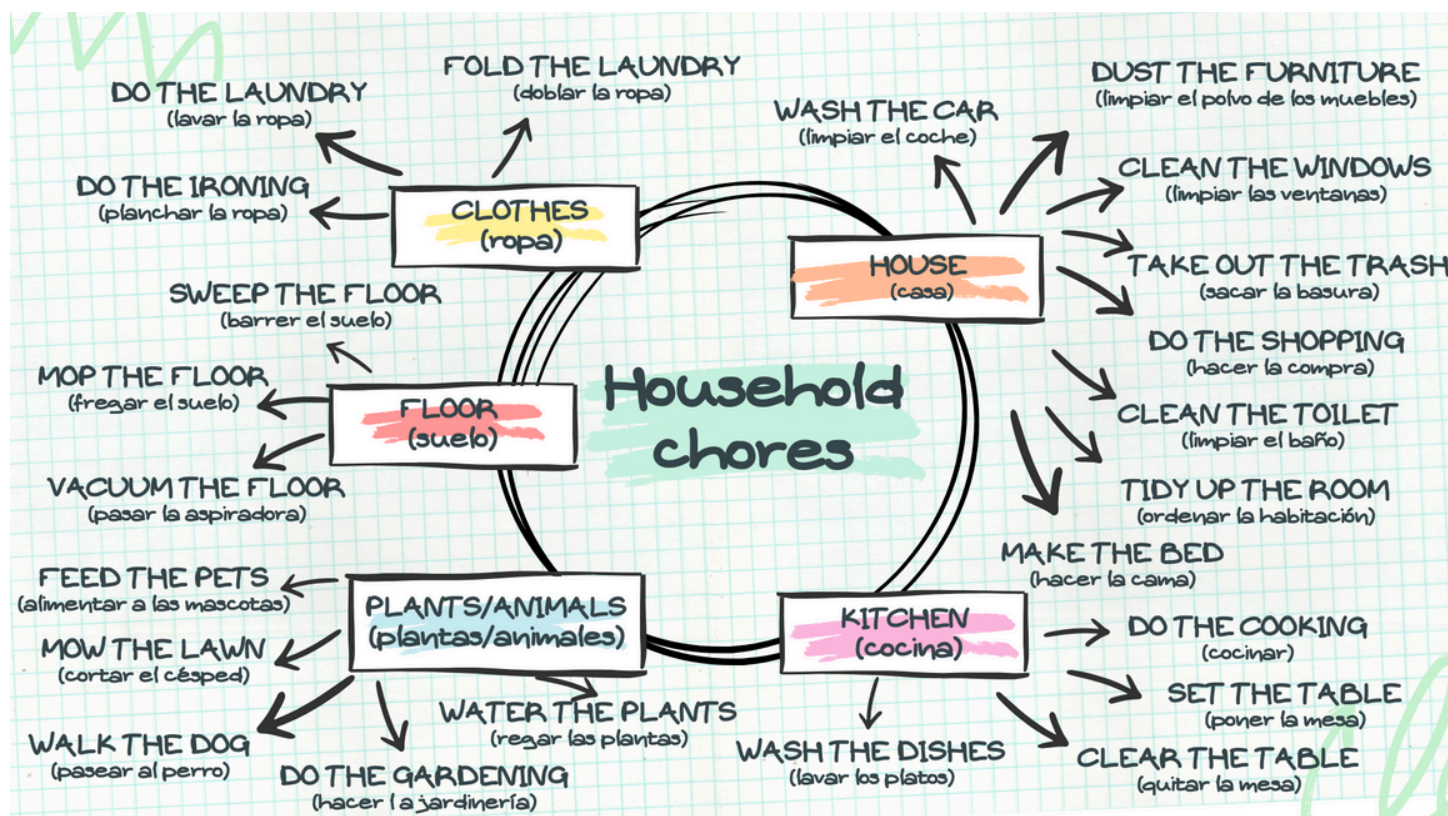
Household chores

CLOTHES
(ropa)

DO THE LAUNDRY
(lavar la ropa)

FOLD THE LAUNDRY
(doblar la ropa)

DO THE IRONING
(planchar la ropa)

FLOOR
(suelo)

SWEEP THE FLOOR
(barrer el suelo)

MOP THE FLOOR
(fregar el suelo)

VACUUM THE FLOOR
(pasar la aspiradora)

PLANTS/ANIMALS
(plantas/animales)

FEED THE PETS
(alimentar a las mascotas)

MOW THE LAWN
(cortar el césped)

WALK THE DOG
(pasear al perro)

DO THE GARDENING
(hacer la jardinería)

WATER THE PLANTS
(regar las plantas)

HOUSE
(casa)

WASH THE CAR
(limpiar el coche)

DUST THE FURNITURE
(limpiar el polvo de los muebles)

CLEAN THE WINDOWS
(limpiar las ventanas)

TAKE OUT THE TRASH
(sacar la basura)

DO THE SHOPPING
(hacer la compra)

CLEAN THE TOILET
(limpiar el baño)

TIDY UP THE ROOM
(ordenar la habitación)

MAKE THE BED
(hacer la cama)

KITCHEN
(cocina)

DO THE COOKING
(cocinar)

SET THE TABLE
(poner la mesa)

CLEAR THE TABLE
(quitar la mesa)

WASH THE DISHES
(lavar los platos)